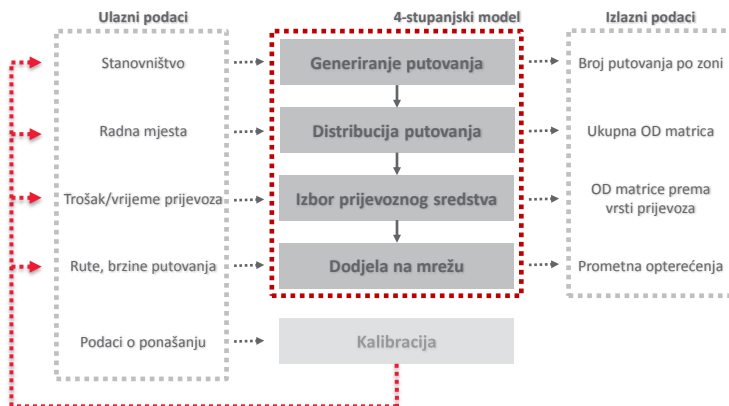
Ulazni podaci

Stanovništvo

Radna mjesta

Trošak/vrijeme prijevoza

Rute, brzine putovanja

Podaci o ponašanju

4-stupanjski model

Generiranje putovanja

Distribucija putovanja

Izbor prijevoznog sredstva

Dodjela na mrežu

Kalibracija

Izlazni podaci

Broj putovanja po zoni

Ukupna OD matrica

OD matrice prema vrsti prijevoza

Prometna opterećenja